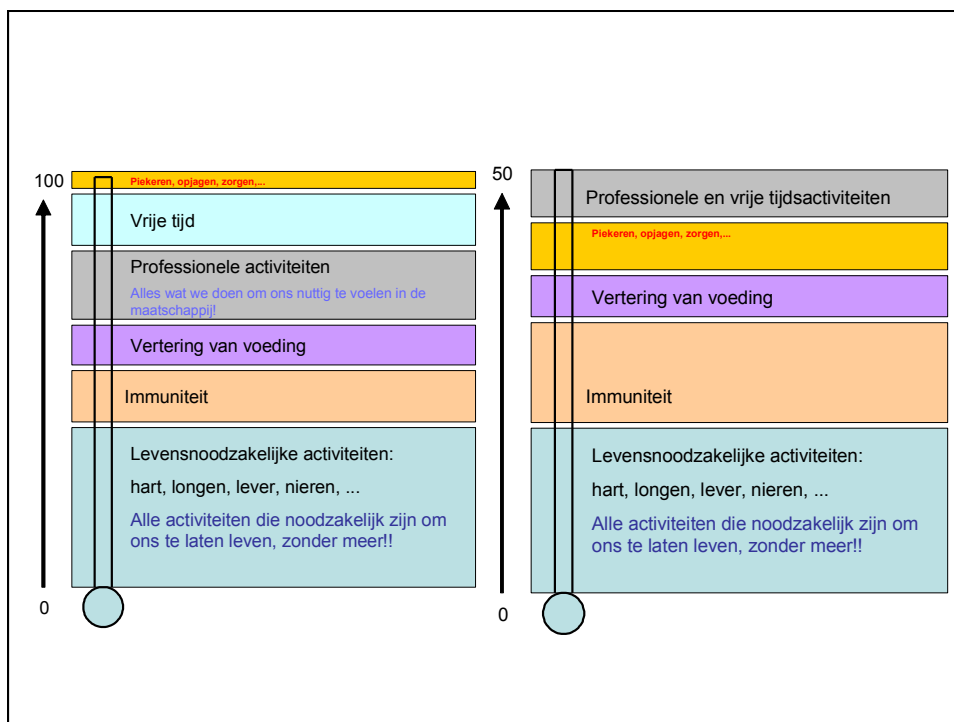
100

Piekeren, opjagen, zorgen,...

Vrije tijd

Professionele activiteiten

Alles wat we doen om ons nuttig te voelen in de maatschappij!

Vertering van voeding

Immuniteit

Levensnoodzakelijke activiteiten:

hart, longen, lever, nieren, ...

Alle activiteiten die noodzakelijk zijn om ons te laten leven, zonder meer!!

0

50

Professionele en vrije tijdsactiviteiten

Piekeren, opjagen, zorgen,...

Vertering van voeding

Immuniteit

Levensnoodzakelijke activiteiten:

hart, longen, lever, nieren, ...

Alle activiteiten die noodzakelijk zijn om ons te laten leven, zonder meer!!

0